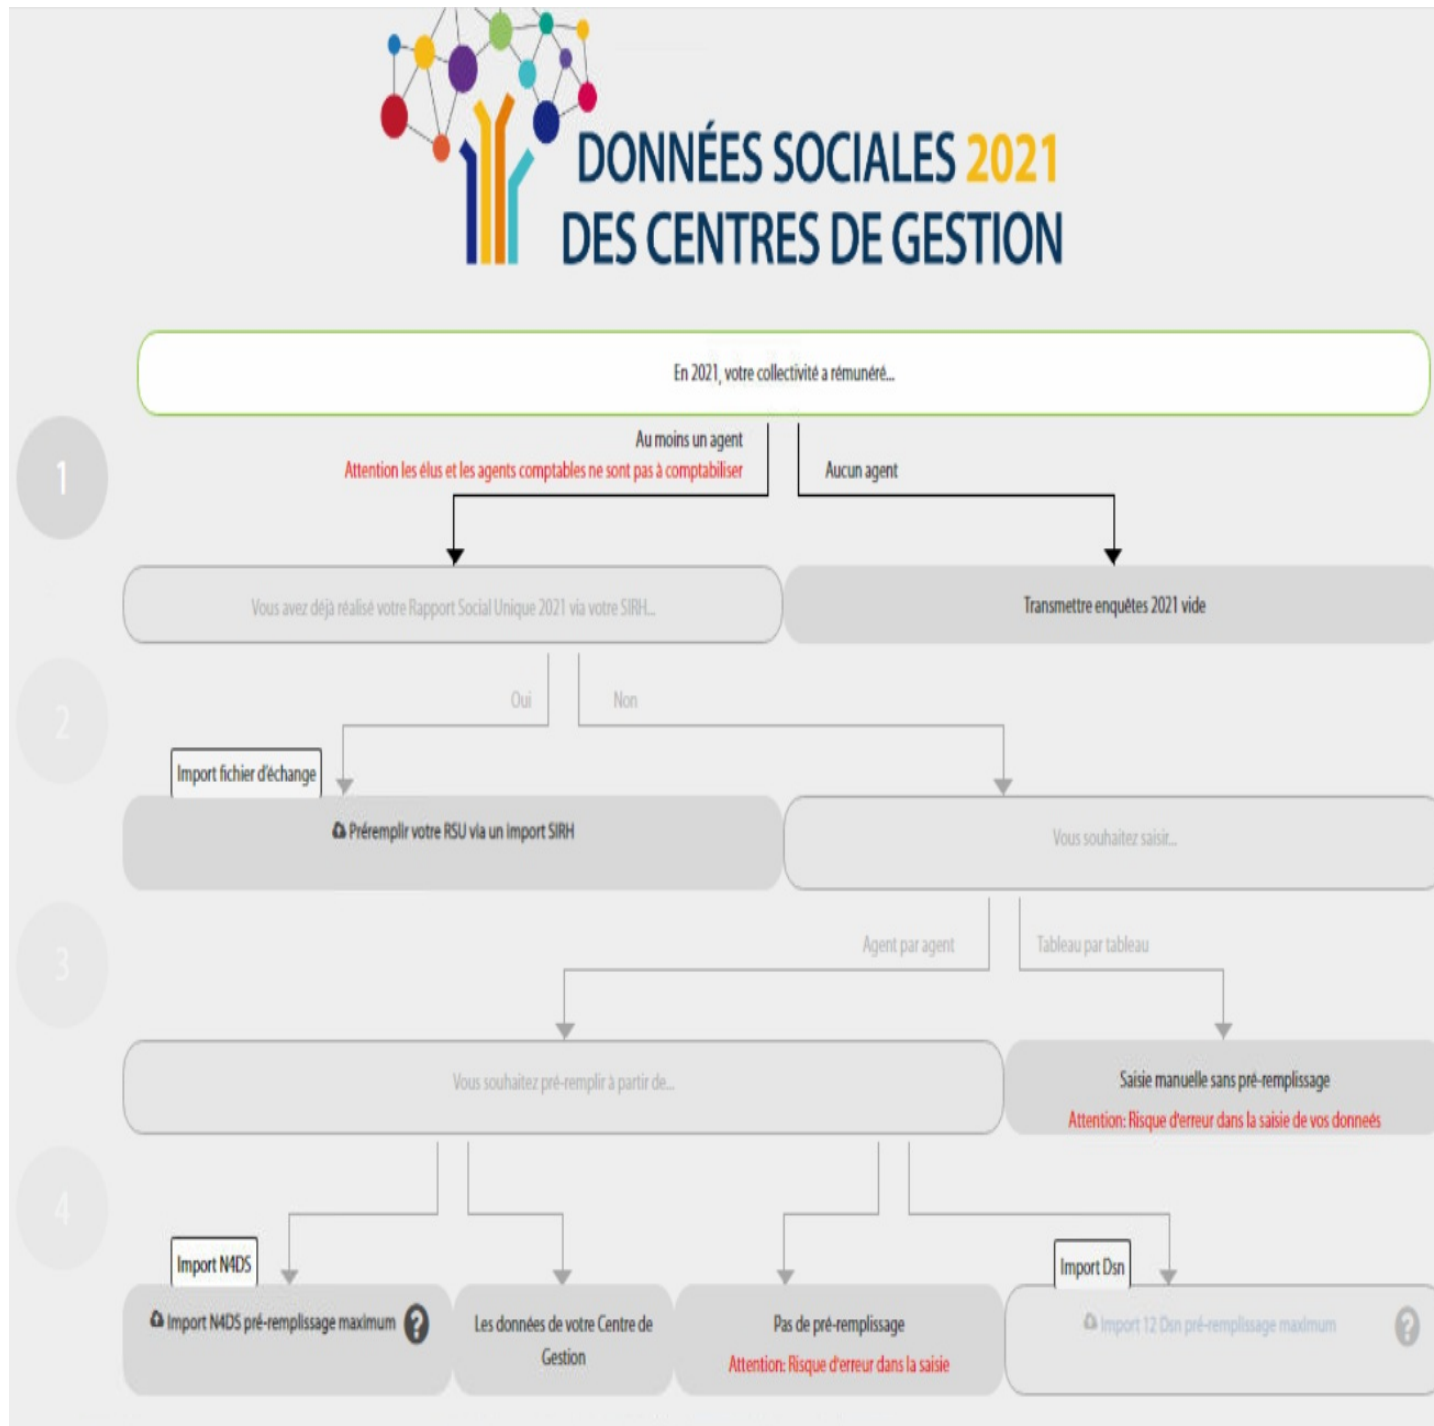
DONNÉES SOCIALES 2021
DES CENTRES DE GESTION

En 2021, votre collectivité a rémunéré...

1

Au moins un agent
Attention les élus et les agents comptables ne sont pas à comptabiliser

Aucun agent

Vous avez déjà réalisé votre Rapport Social Unique 2021 via votre SIRH...

Transmettre enquêtes 2021 vide

2

Oui

Non

Import fichier d'échange

Préremplir votre RSU via un import SIRH

Vous souhaitez saisir...

3

Agent par agent

Tableau par tableau

Vous souhaitez pré-remplir à partir de...

Saisie manuelle sans pré-remplissage
Attention: Risque d'erreur dans la saisie de vos donneés

4

Import N4DS

Import N4DS pré-remplissage maximum ?

Les données de votre Centre de Gestion

Pas de pré-remplissage
Attention: Risque d'erreur dans la saisie

Import Dsn

Import 12 Dsn pré-remplissage maximum ?